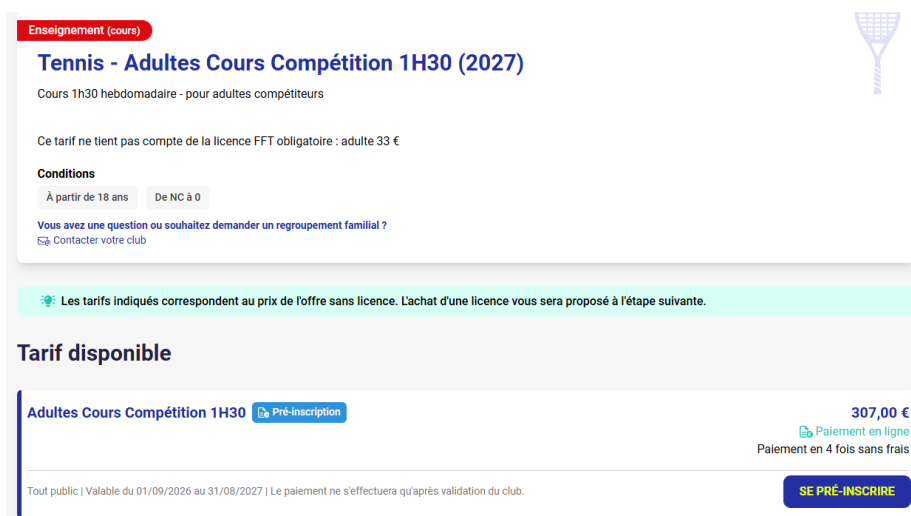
Enseignement (cours)

Tennis - Adultes Cours Compétition 1H30 (2027)

Cours 1h30 hebdomadaire - pour adultes compétiteurs

Ce tarif ne tient pas compte de la licence FFT obligatoire : adulte 33 €

Conditions

À partir de 18 ans

De NC à 0

Vous avez une question ou souhaitez demander un regroupement familial ?

Contacter votre club

Les tarifs indiqués correspondent au prix de l'offre sans licence. L'achat d'une licence vous sera proposé à l'étape suivante.

Tarif disponible

Adultes Cours Compétition 1H30 Pré-inscription

307,00 €

Paiement en ligne

Paiement en 4 fois sans frais

Tout public | Valable du 01/09/2026 au 31/08/2027 | Le paiement ne s'effectuera qu'après validation du club.

SE PRÉ-INSCRIRE